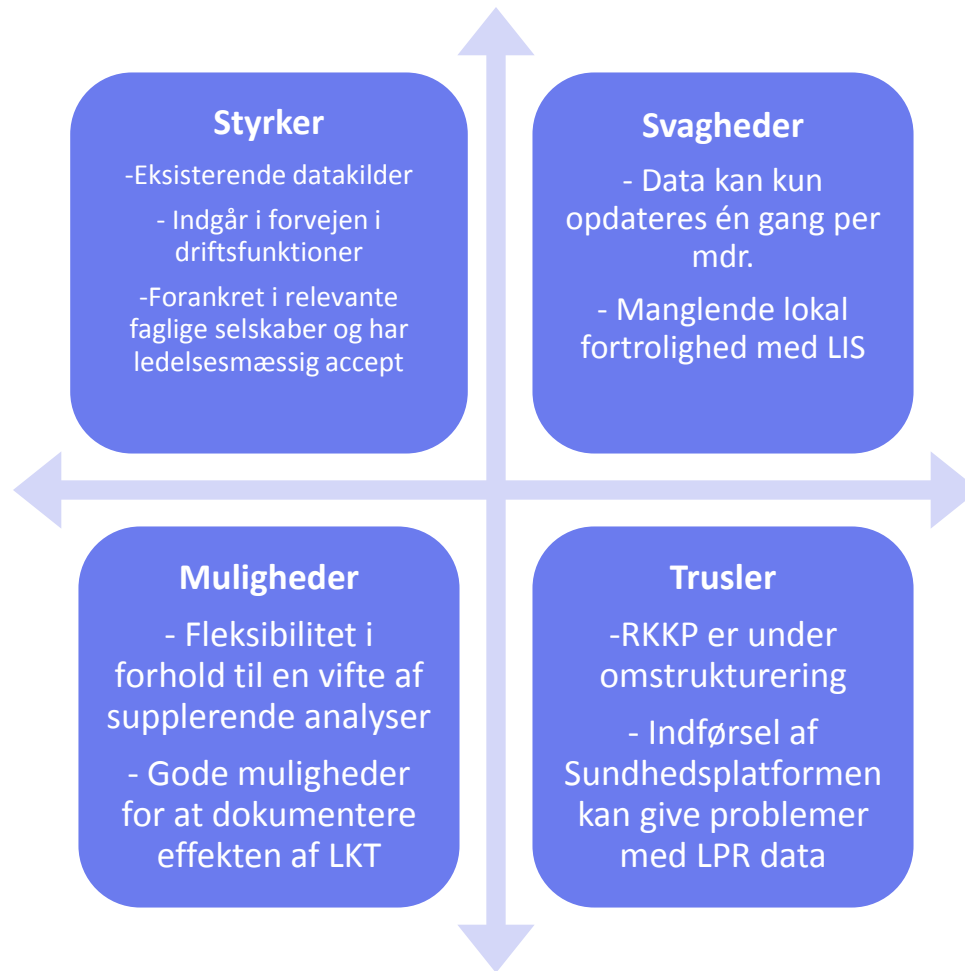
Styrker

-Eksisterende datakilder

- Indgår i forvejen i driftsfunktioner

-Forankret i relevante faglige selskaber og har ledelsesmæssig accept

Svagheder

- Data kan kun opdateres én gang per mdr.

- Manglende lokal fortrolighed med LIS

Muligheder

- Fleksibilitet i forhold til en vifte af supplerende analyser

- Gode muligheder for at dokumentere effekten af LKT

Trusler

-RKKP er under omstrukturering

- Indførsel af Sundhedsplatformen kan give problemer med LPR data